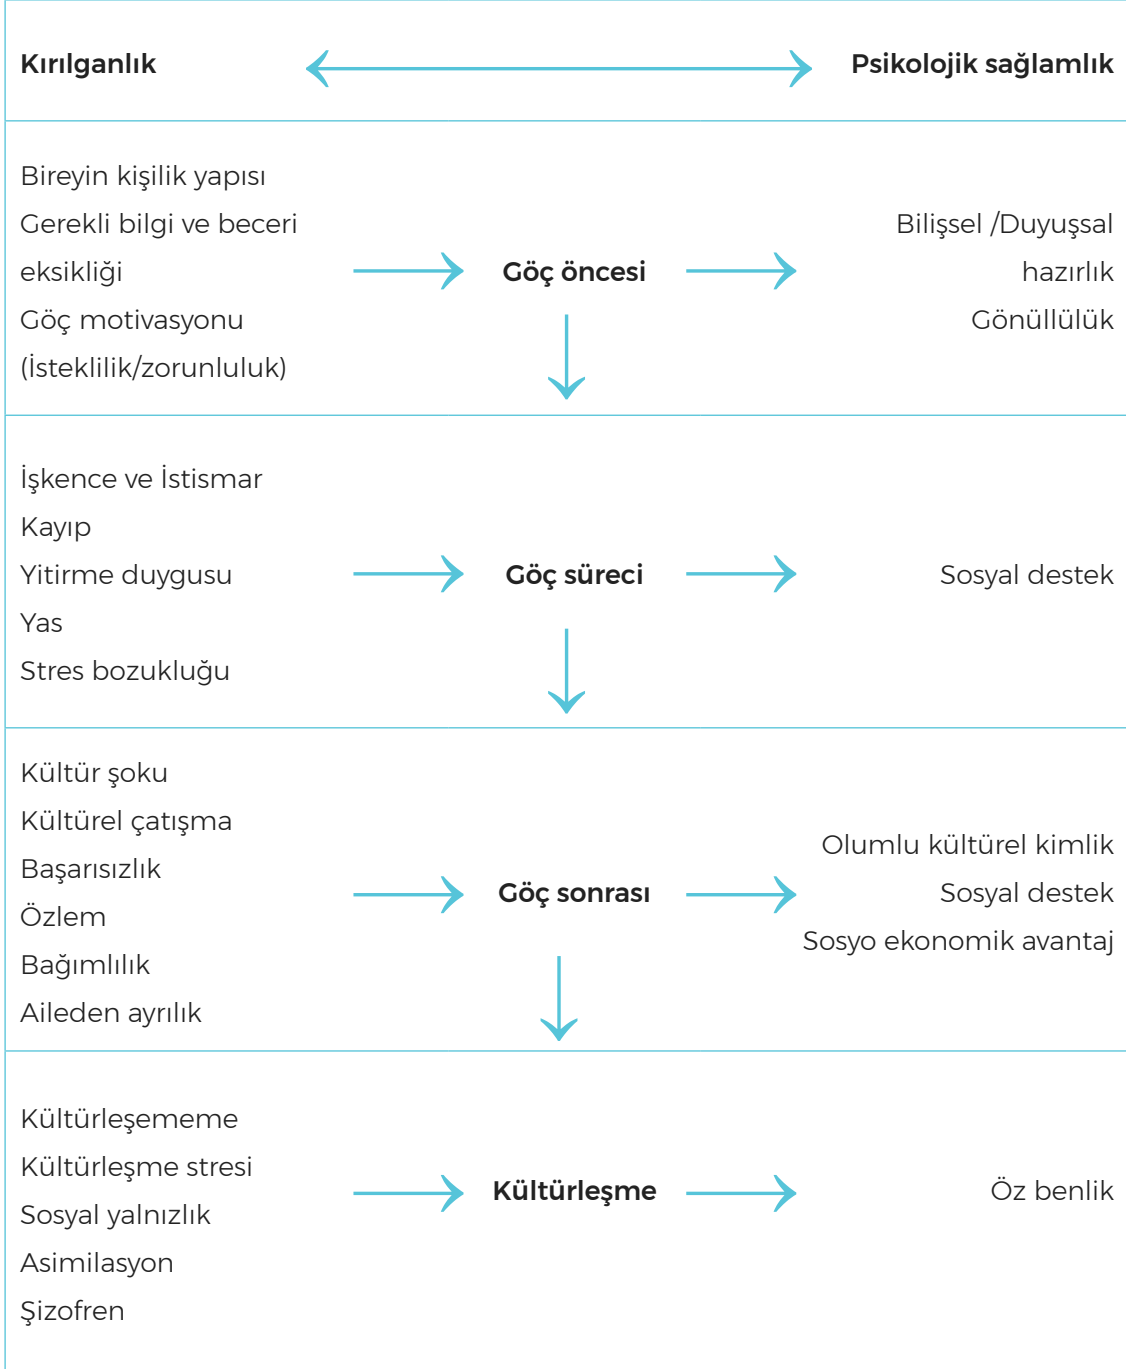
Kırılganlık

Psikolojik sağlamlık

Bireyin kişilik yapısı
Gerekli bilgi ve beceri eksikliği
Göç motivasyonu (İsteklilik/zorunluluk)

Göç öncesi

Bilişsel /Duyuşsal hazırlık
Gönüllülük

İşkence ve İstismar
Kayıp
Yitirme duygusu
Yas
Stres bozukluğu

Göç süreci

Sosyal destek

Kültür şoku
Kültürel çatışma
Başarısızlık
Özlem
Bağımlılık
Aileden ayrılık

Göç sonrası

Olumlu kültürel kimlik
Sosyal destek
Sosyo ekonomik avantaj

Kültürleşememe
Kültürleşme stresi
Sosyal yalnızlık
Asimilasyon
Şizofren

Kültürleşme

Öz benlik